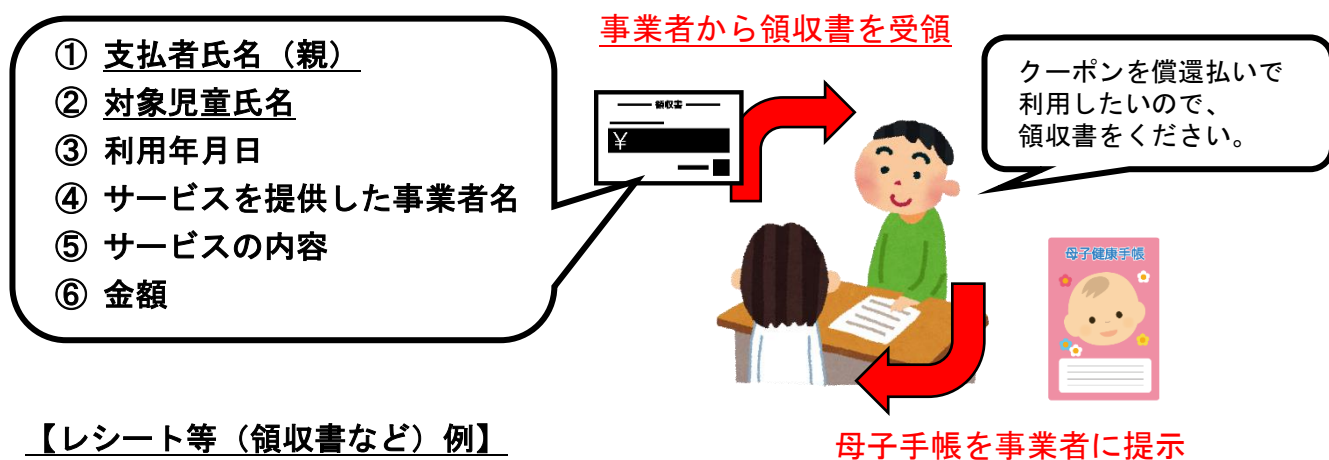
① 支払者氏名（親）
② 対象児童氏名
③ 利用年月日
④ サービスを提供した事業者名
⑤ サービスの内容
⑥ 金額

事業者から領収書を受領

領収書

¥

クーポンを償還払いで利用したいので、領収書をください。

母子健康手帳

【レシート等（領収書など）例】

母子手帳を事業者に提示